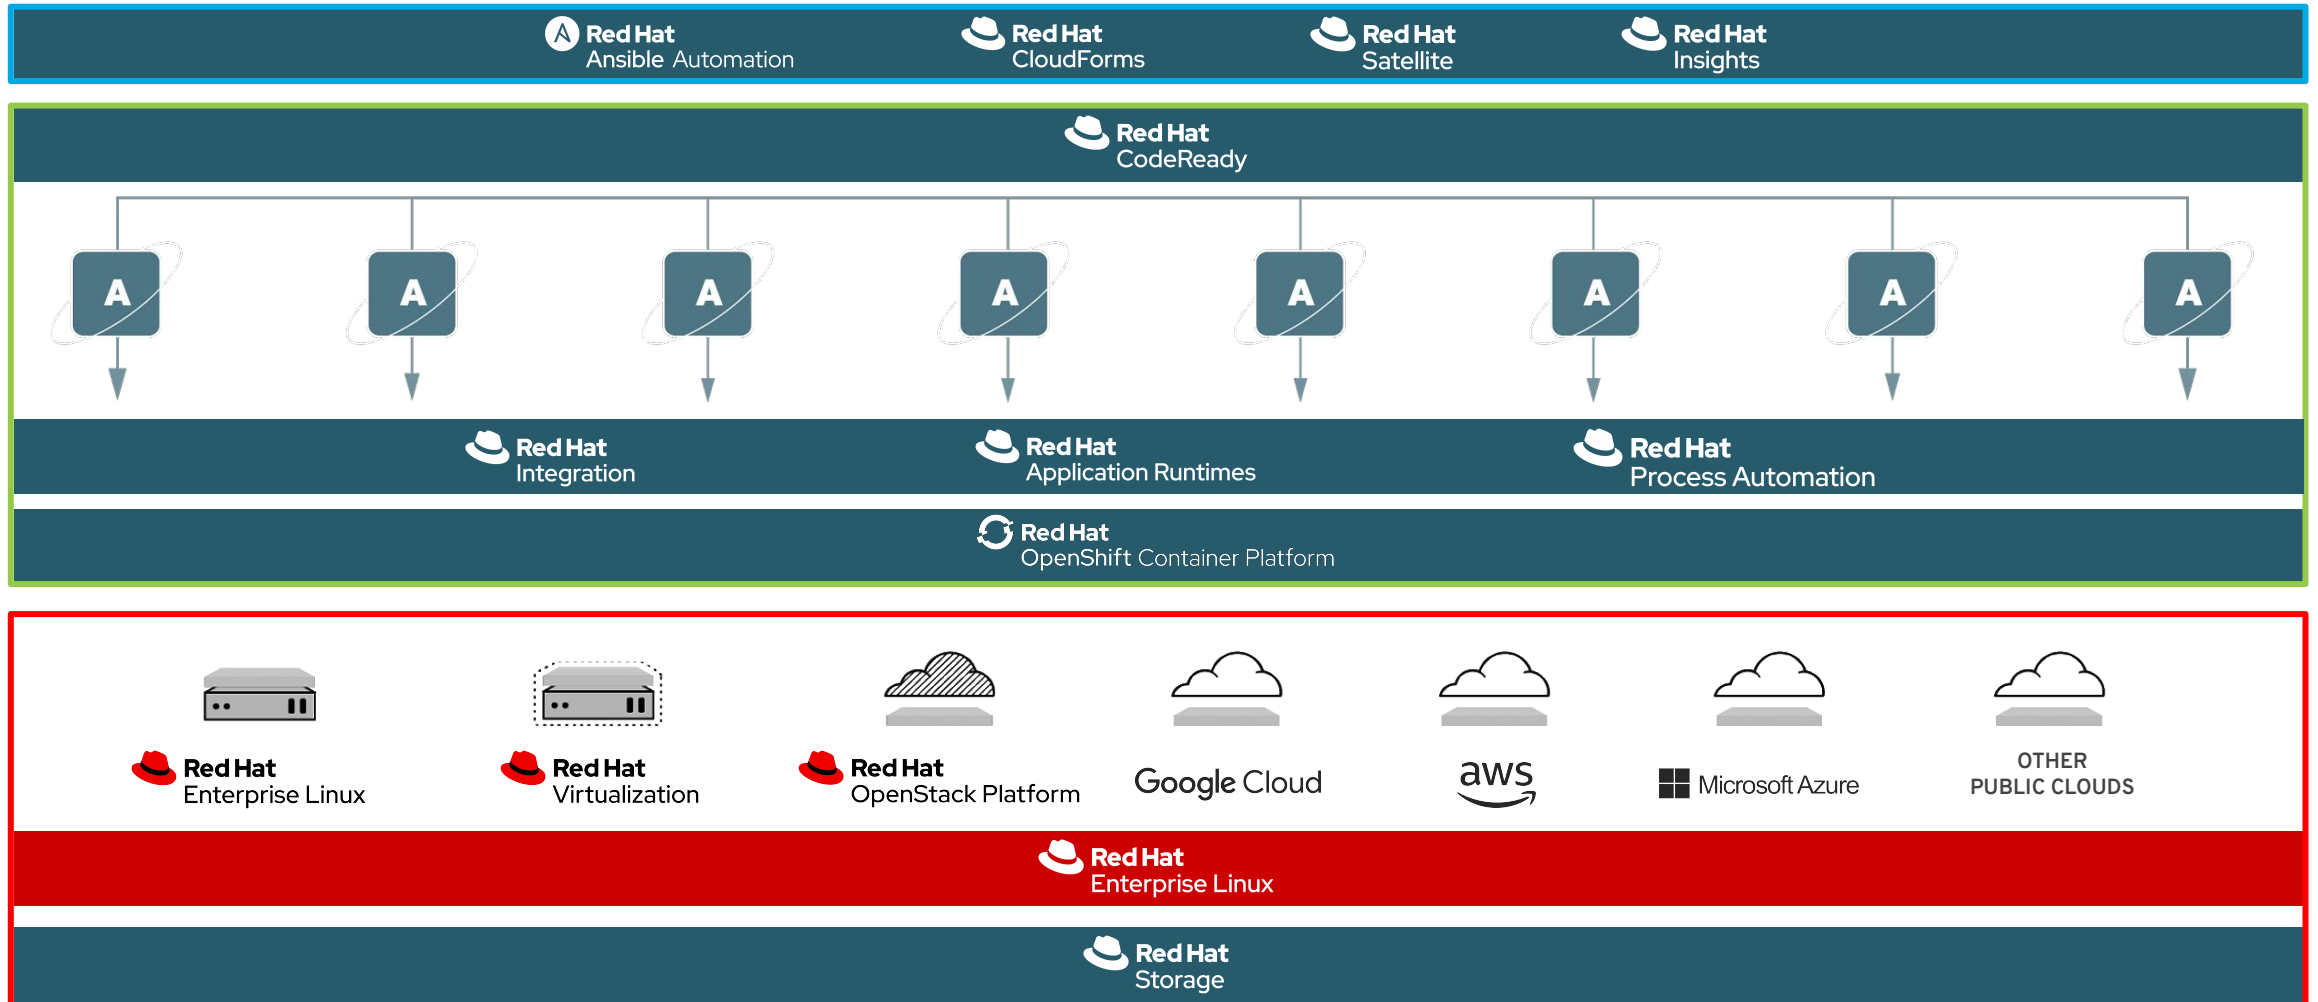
Red Hat Ansible Automation

Red Hat CloudForms

Red Hat Satellite

Red Hat Insights

Red Hat CodeReady

A A A A A A A A

Red Hat Integration

Red Hat Application Runtimes

Red Hat Process Automation

Red Hat OpenShift Container Platform

Red Hat Enterprise Linux

Red Hat Virtualization

Red Hat OpenStack Platform

Google Cloud

aws

Microsoft Azure

OTHER PUBLIC CLOUDS

Red Hat Enterprise Linux

Red Hat Storage